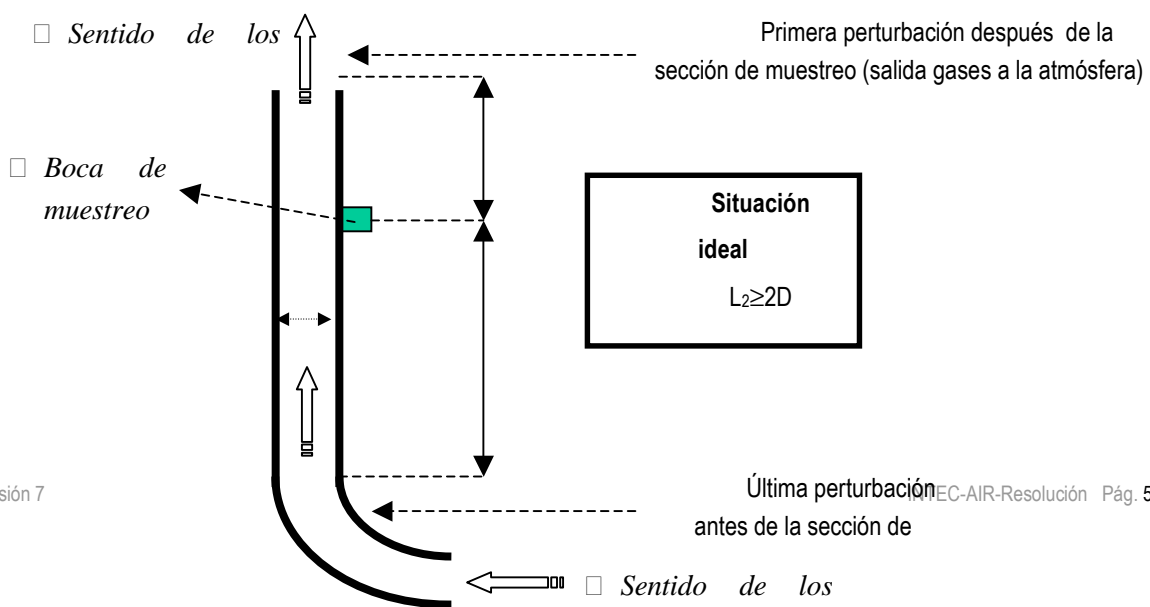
Sentido de los

Primera perturbación después de la sección de muestreo (salida gases a la atmósfera)

Boca de muestreo

Situación ideal

$L_2 \geq 2D$

sión 7

Última perturbación antes de la sección de

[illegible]EC-AIR-Resolución Pág. 5

Sentido de los